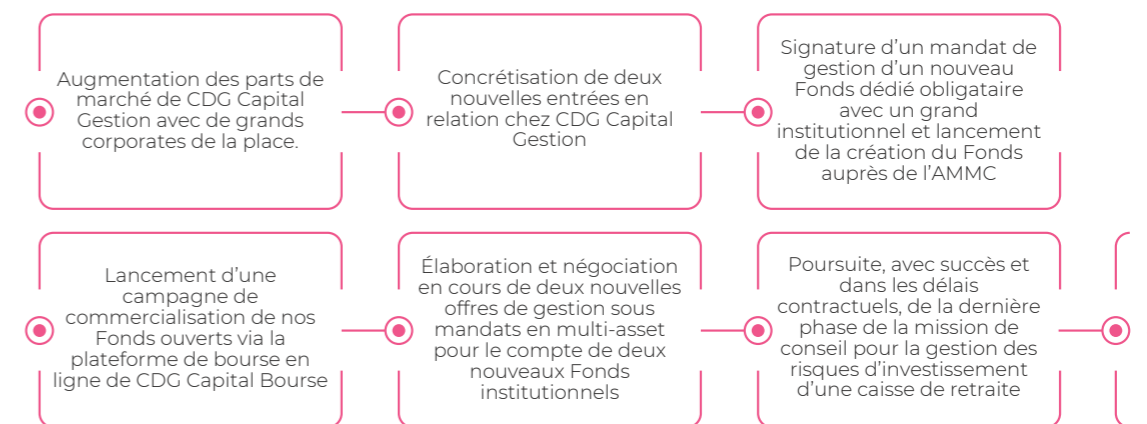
Augmentation des parts de marché de CDG Capital Gestion avec de grands corporates de la place.

Concrétisation de deux nouvelles entrées en relation chez CDG Capital Gestion

Signature d'un mandat de gestion d'un nouveau Fonds dédié obligataire avec un grand institutionnel et lancement de la création du Fonds auprès de l'AMMC

Lancement d'une campagne de commercialisation de nos Fonds ouverts via la plateforme de bourse en ligne de CDG Capital Bourse

Élaboration et négociation en cours de deux nouvelles offres de gestion sous mandats en multi-asset pour le compte de deux nouveaux Fonds institutionnels

Poursuite, avec succès et dans les délais contractuels, de la dernière phase de la mission de conseil pour la gestion des risques d'investissement d'une caisse de retraite